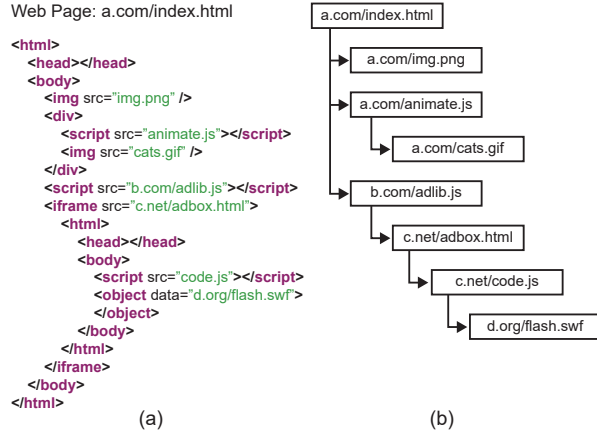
Web Page: a.com/index.html

<html>
<head></head>
<body>
<img src="img.png" />
<div>
<script src="animate.js"></script>
<img src="cats.gif" />
</div>
<script src="b.com/adlib.js"></script>
<iframe src="c.net/adbox.html">
<html>
<head></head>
<body>
<script src="code.js"></script>
<object data="d.org/flash.swf">
</object>
</body>
</html>
</iframe>
</body>
</html>

(a)

a.com/index.html
a.com/img.png
a.com/animate.js
a.com/cats.gif
b.com/adlib.js
c.net/adbox.html
c.net/code.js
d.org/flash.swf

(b)